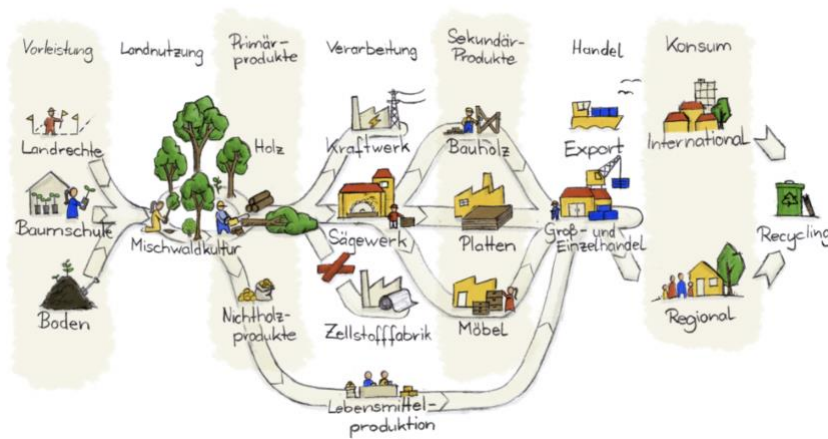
Vorleistung

Landnutzung

Primär-produkte

Verarbeitung

Sekundär-Produkte

Handel

Konsum

Landrechte

Baumschule

Boden

Mischwaldkultur

Holz

Nichtholz-produkte

Kraftwerk

Sägewerk

Zellstofffabrik

Bauholz

Platten

Möbel

Export

Groß- und Einzelhandel

International

Regional

Recycling

Lebensmittel-produktion